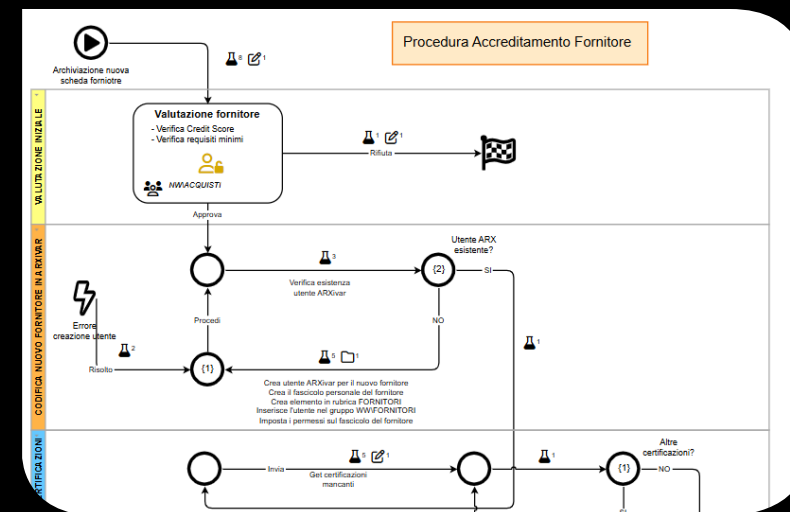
Procedura Accreditamento Fornitore

Archiviazione nuova scheda forniotre

8 1

VALUTAZIONE INIZIALE

Valutazione fornitore
- Verifica Credit Score
- Verifica requisiti minimi

NW\ACQUISTI

1 1

Rifiuta

Approva

CODIFICA NUOVO FORNITORE IN ARXIVAR

Utente ARX esistente?

3

{2}

SI

Verifica esistenza utente ARXivar

Procedi

NO

Errore creazione utente

2

Risolto

{1}

5 1

1

Crea utente ARXivar per il nuovo fornitore
Crea il fascicolo personale del fornitore
Crea elemento in rubrica FORNITORI
Inserisce l'utente nel gruppo WW\FORNITORI
Imposta i permessi sul fascicolo del fornitore

CERTIFICAZIONI

Invia

8 1

Get certificazioni mancanti

1

Altre certificazioni?

{1}

NO